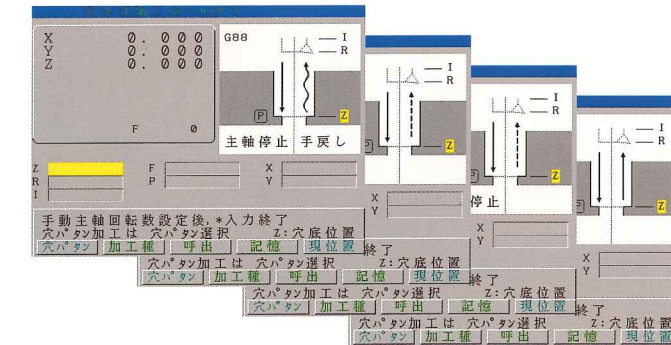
X 0. 000
Y 0. 000
Z 0. 000

F 0

G88

I
R

P

Z

主軸停止 手戻し

Z
R
I

F
P

X
Y

手動主軸回転数設定後,＊入力終了
穴パタン加工は 穴パタン選択 Z:穴底位置
穴パタン 加工種 呼出 記憶 現位置

I
R

P

Z

X
Y

終了
穴パタン加工は 穴パタン選択 Z:穴底位置
穴パタン 加工種 呼出 記憶 現位置

I
R

Z

停止

X
Y

終了
穴パタン加工は 穴パタン選択 Z:穴底位置
穴パタン 加工種 呼出 記憶 現位置

I
R

Z

X
Y

終了
穴パタン加工は 穴パタン選択 Z:穴底位置
穴パタン 加工種 呼出 記憶 現位置